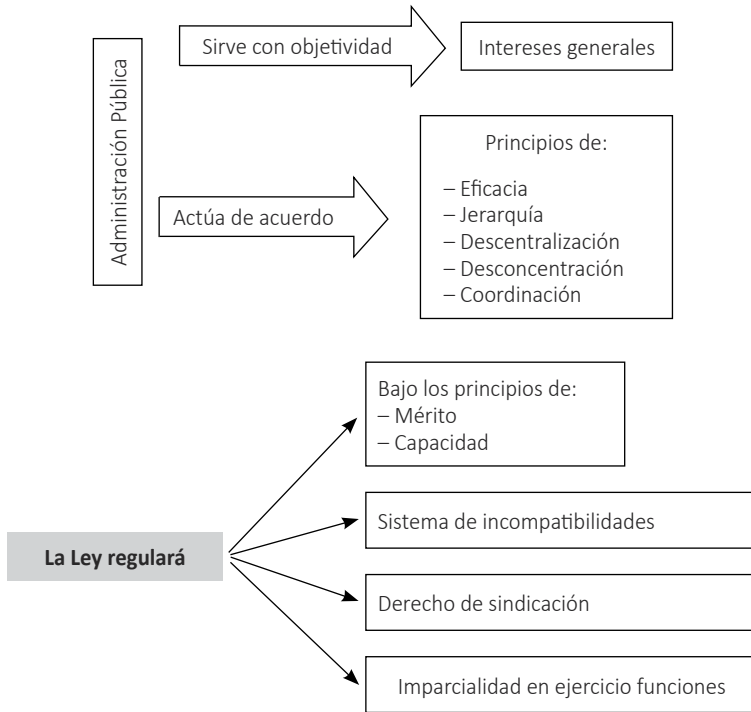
Administración Pública

Sirve con objetividad

Intereses generales

Actúa de acuerdo

Principios de:

– Eficacia
– Jerarquía
– Descentralización
– Desconcentración
– Coordinación

La Ley regulará

Bajo los principios de:
– Mérito
– Capacidad

Sistema de incompatibilidades

Derecho de sindicación

Imparcialidad en ejercicio funciones